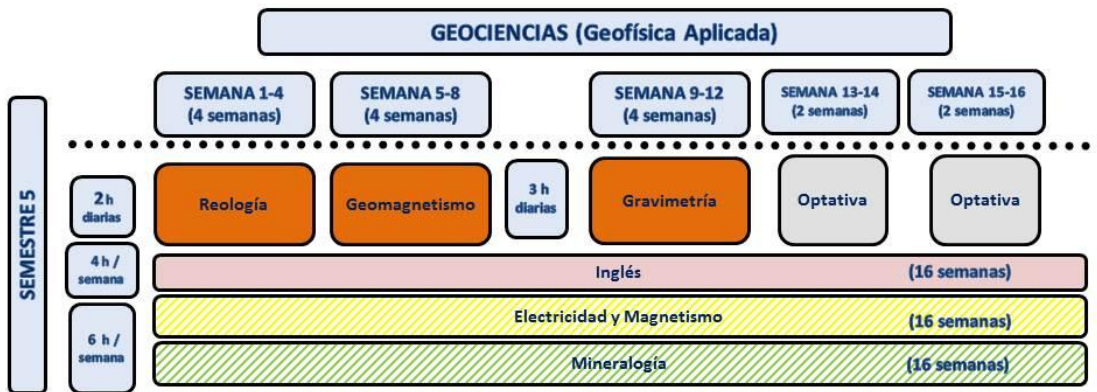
GEOCIENCIAS (Geofísica Aplicada)

SEMESTRE 5

SEMANA 1-4
(4 semanas)

SEMANA 5-8
(4 semanas)

SEMANA 9-12
(4 semanas)

SEMANA 13-14
(2 semanas)

SEMANA 15-16
(2 semanas)

2 h
diarias

Reología

Geomagnetismo

3 h
diarias

Gravimetría

Optativa

Optativa

4 h /
semana

Inglés (16 semanas)

6 h /
semana

Electricidad y Magnetismo (16 semanas)

Mineralogía (16 semanas)